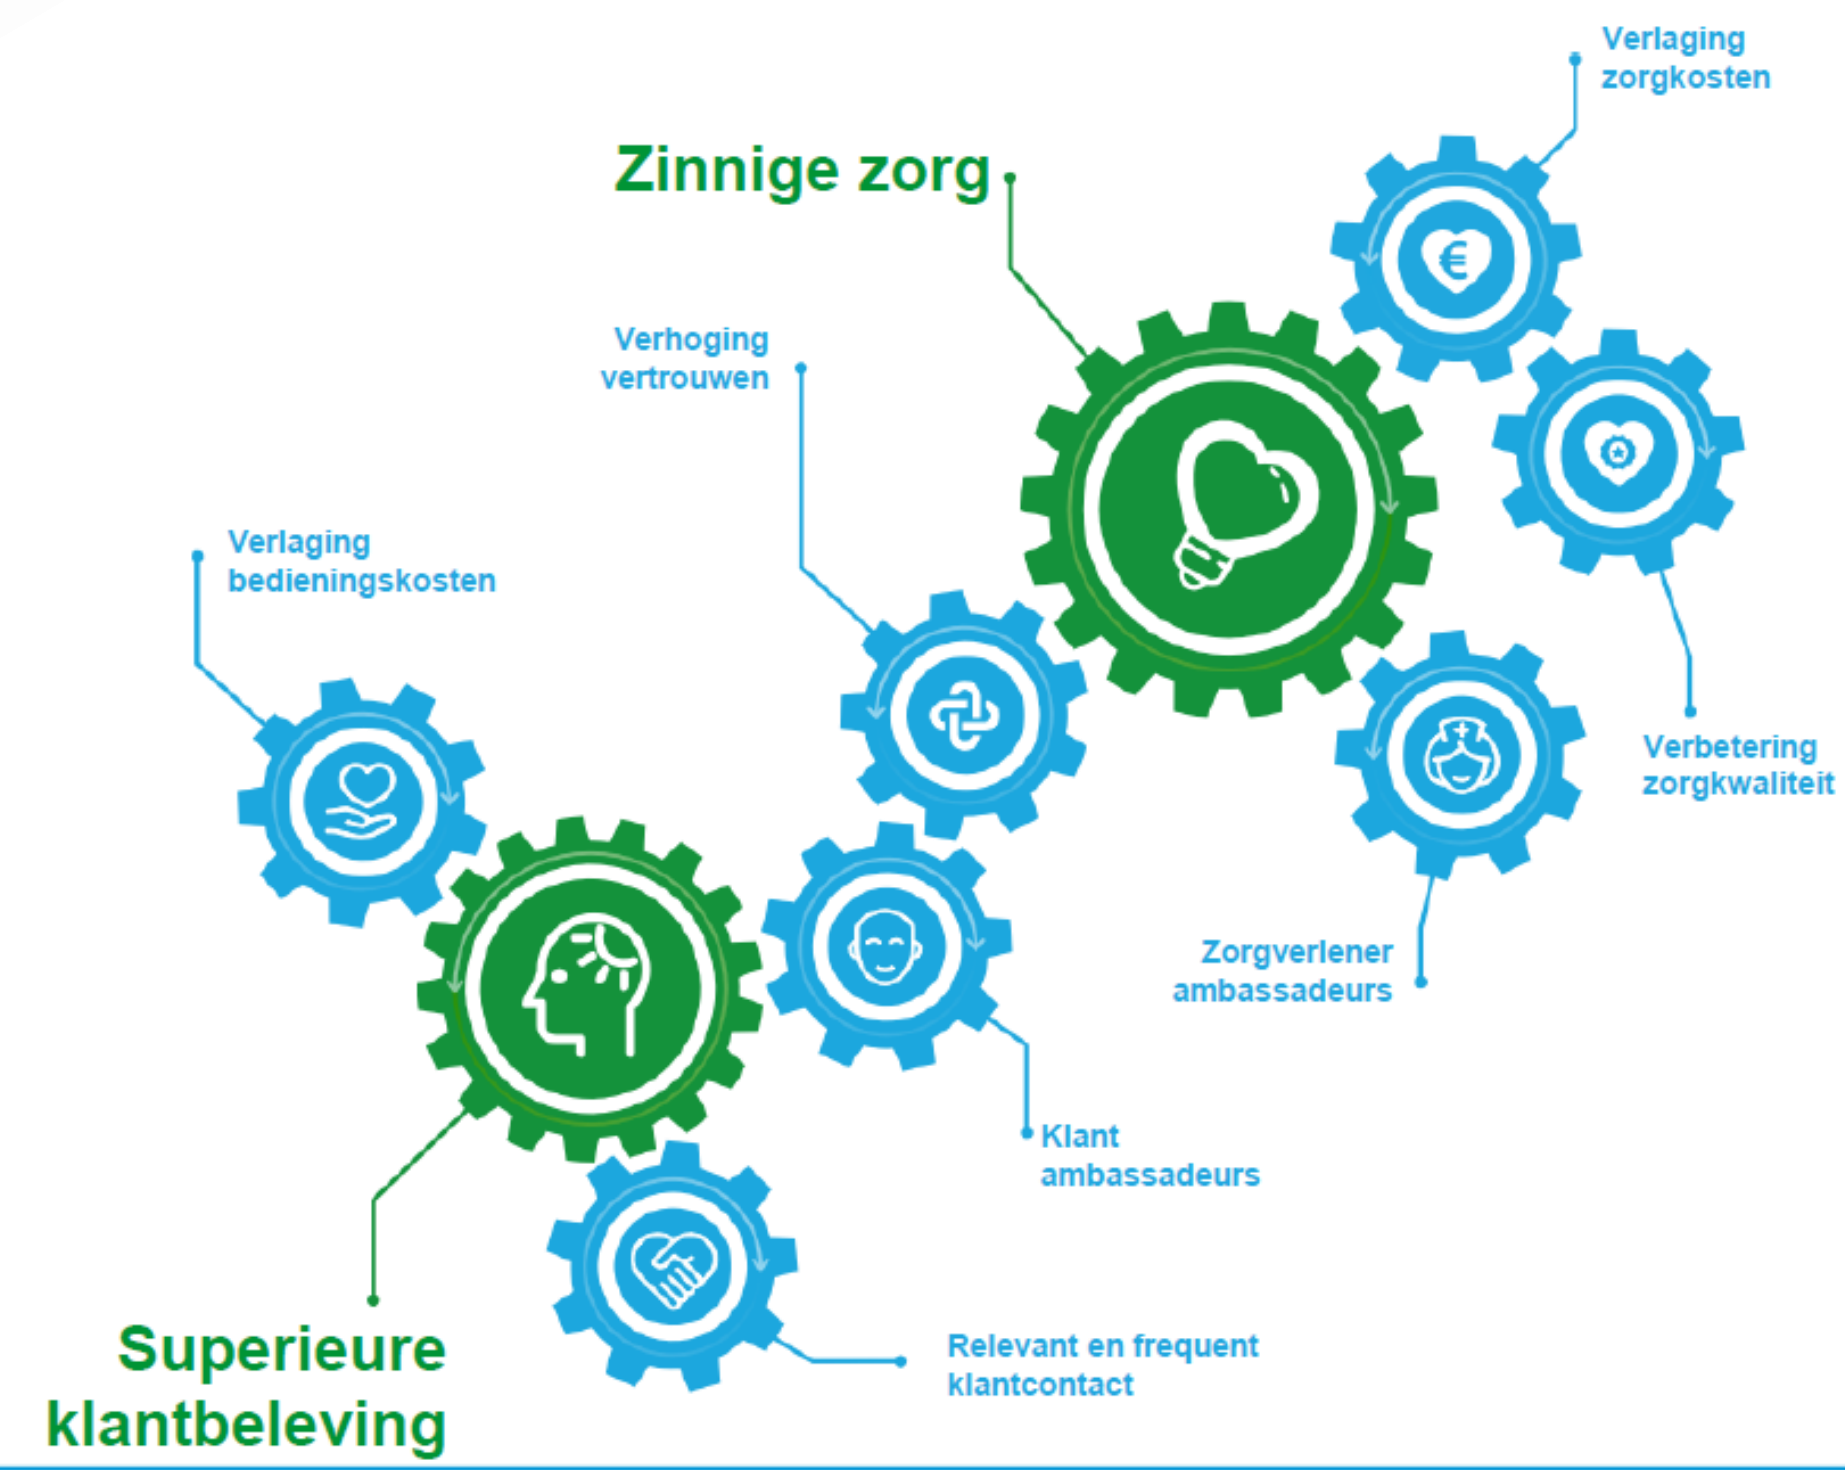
Verlaging zorgkosten

Zinnige zorg

Verhoging vertrouwen

Verlaging bedieningskosten

Verbetering zorgkwaliteit

Zorgverlener ambassadeurs

Klant ambassadeurs

Relevant en frequent klantcontact

Superieure klantbeleving